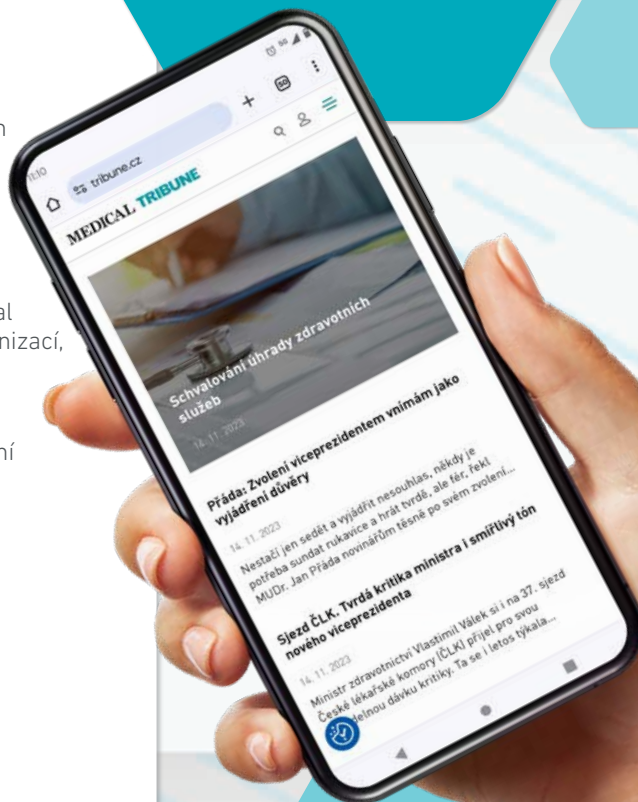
n

al
nizací,

ní

11:10

tribune.cz

MEDICAL TRIBUNE

Schvalování úhrady zdravotních služeb

14. 11. 2023

Práda: Zvolení viceprezidentem vnímám jako vyjádření důvěry

14. 11. 2023

Nestačí jen sedět a vyjádřit nesouhlas, někdy je potřeba sundat rukavice a hrát tvrdě, ale fér, řekl MUDr. Jan Práda novinářům těsně po svém zvolení...

Sjezd ČLK. Tvrdá kritika ministra i smířlivý tón nového viceprezidenta

14. 11. 2023

Ministr zdravotnictví Vlastimil Válek si i na 37. sjezd České lékařské komory (ČLK) přijel pro svou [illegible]delnou dávku kritiky. Ta se i letos týkala...